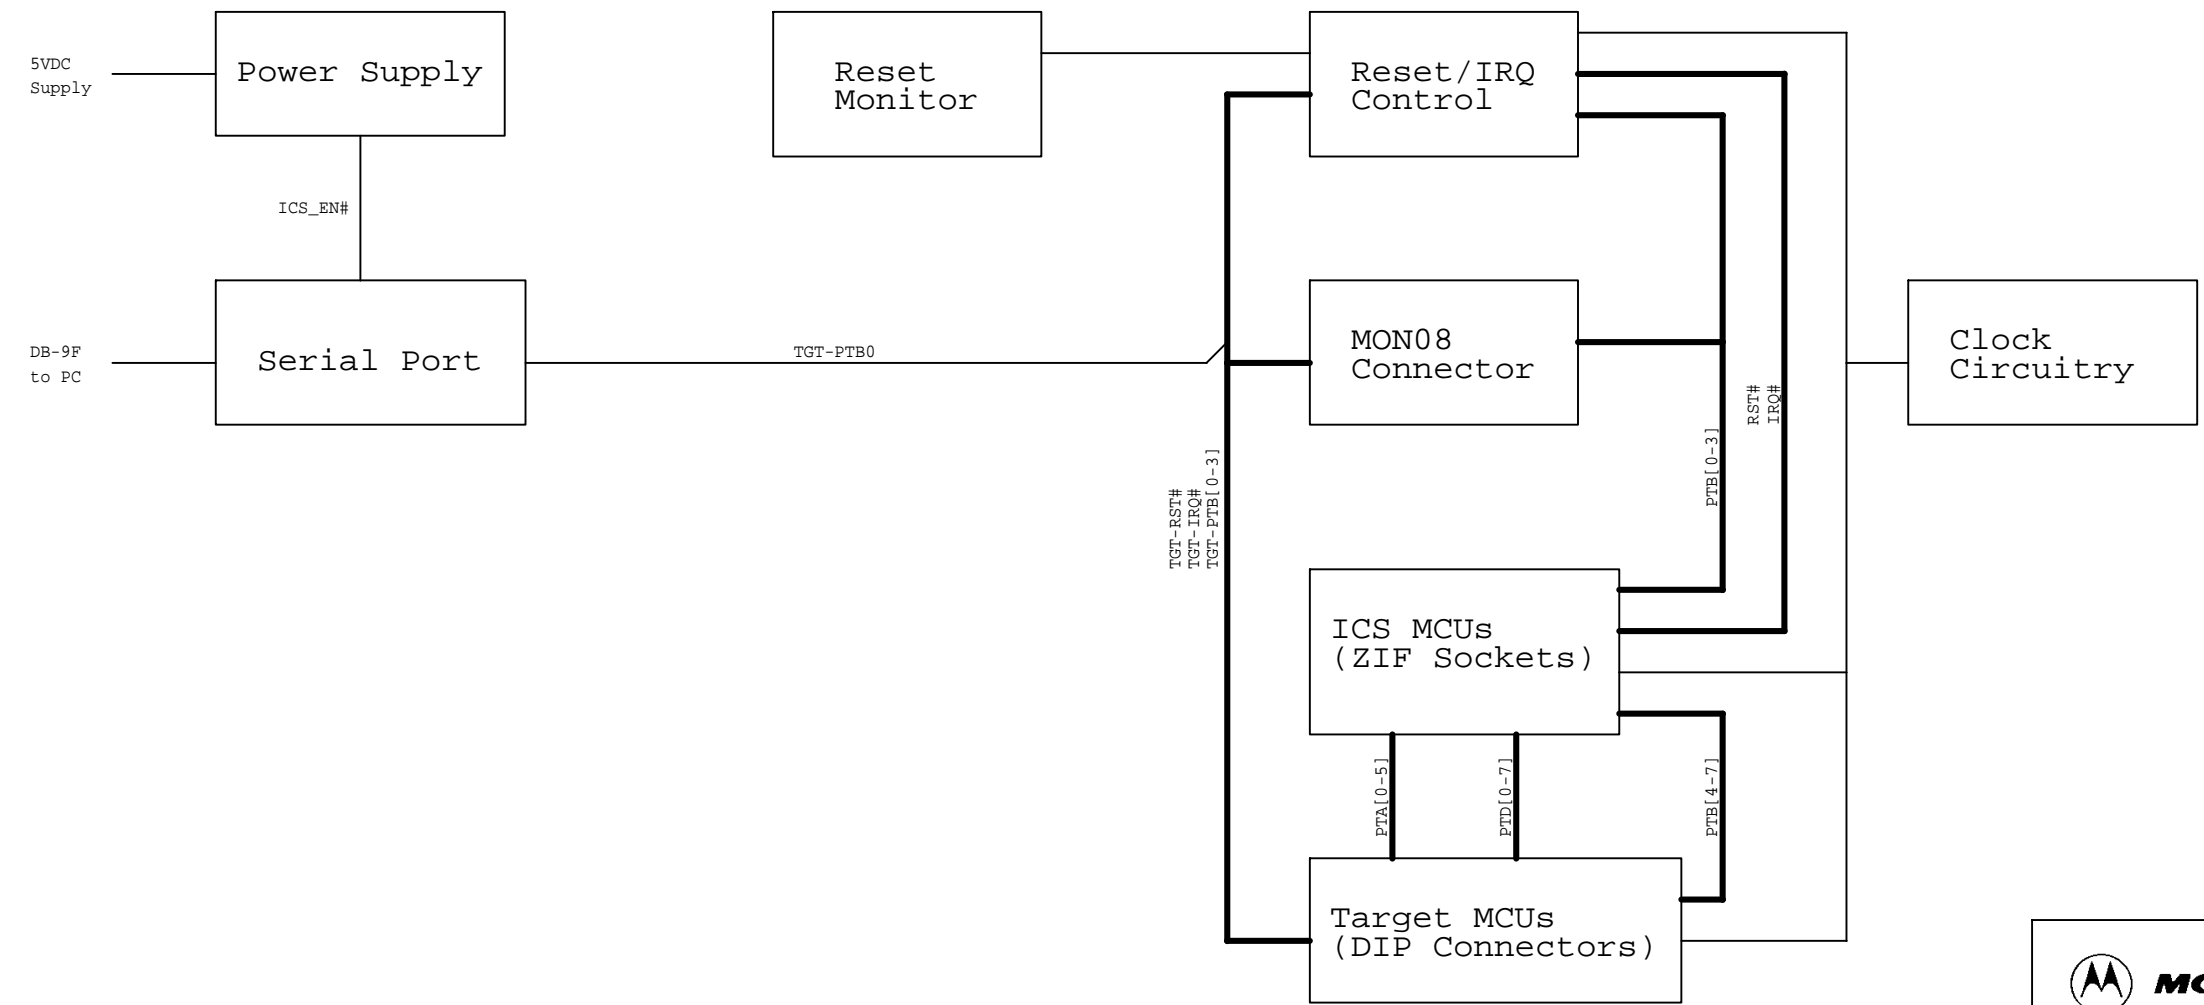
5VDC
Supply

Power Supply

ICS_EN#

DB-9F
to PC

Serial Port

TGT-PTB0

Reset
Monitor

Reset/IRQ
Control

MON08
Connector

TGT-RST#
TGT-IRQ#
TGT-PTB[0-3]

PTB[0-3]

RST#
IRQ#

ICS MCUs
(ZIF Sockets)

PTA[0-5]

PTD[0-7]

PTB[4-7]

Target MCUs
(DIP Connectors)

Clock
Circuitry

MO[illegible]